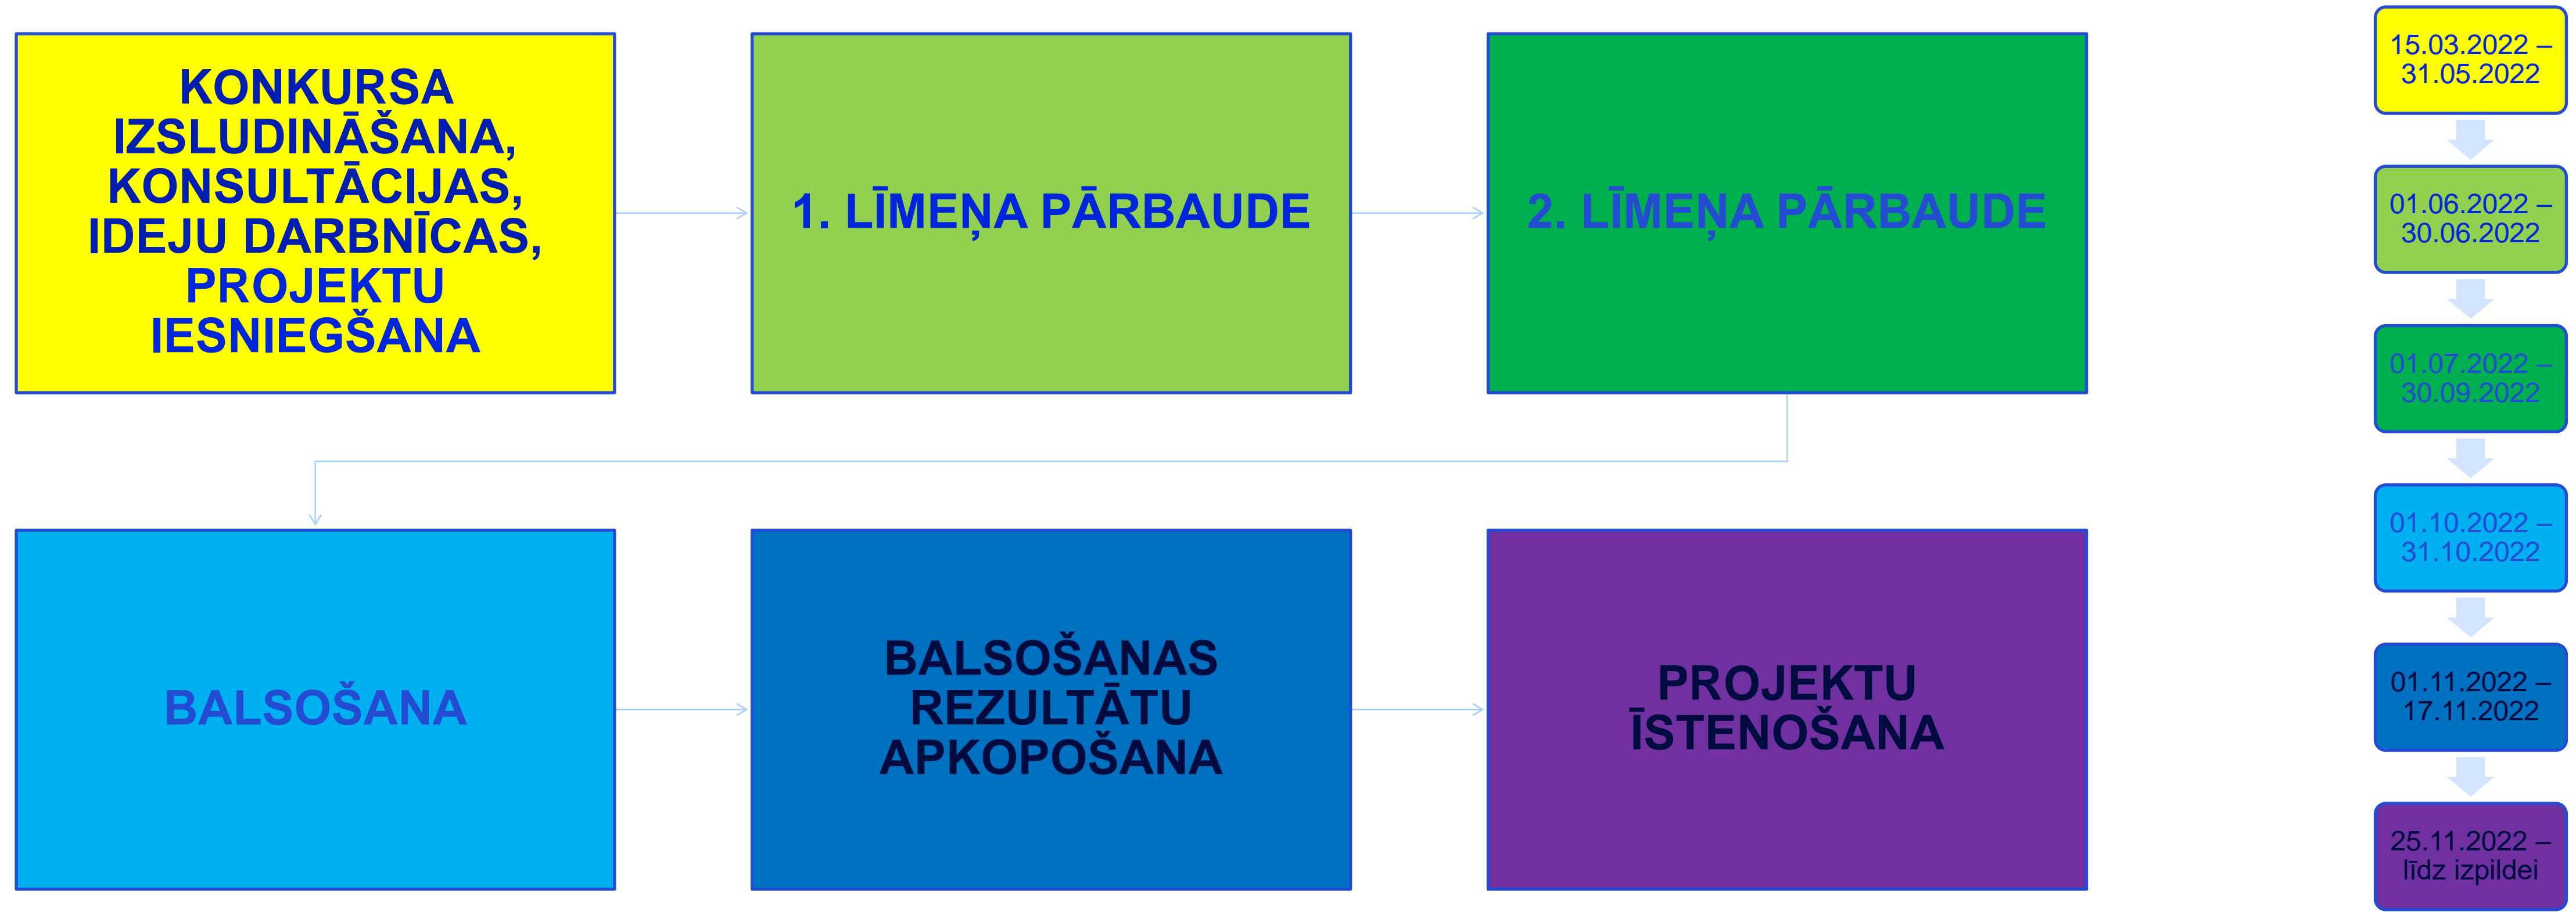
KONKURSA IZSLUDINĀŠANA, KONSULTĀCIJAS, IDEJU DARBNĪCAS, PROJEKTU IESNIEGŠANA

1. LĪMEŅA PĀRBAUDE

2. LĪMEŅA PĀRBAUDE

BALSOŠANA

BALSOŠANAS REZULTĀTU APKOPOŠANA

PROJEKTU ĪSTENOŠANA

15.03.2022 – 31.05.2022

01.06.2022 – 30.06.2022

01.07.2022 – 30.09.2022

01.10.2022 – 31.10.2022

01.11.2022 – 17.11.2022

25.11.2022 – līdz izpildei